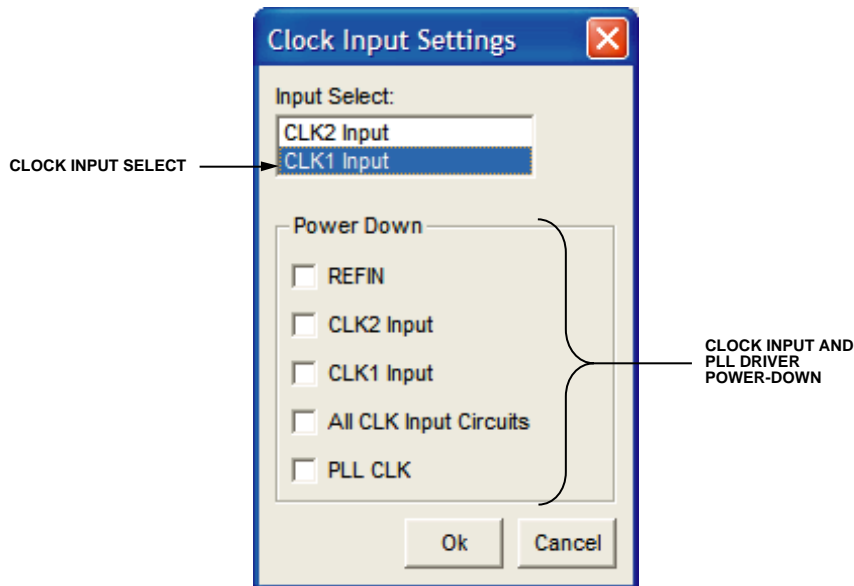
Clock Input Settings

Input Select:

CLK2 Input

CLK1 Input

CLOCK INPUT SELECT

Power Down

REFIN

CLK2 Input

CLK1 Input

All CLK Input Circuits

PLL CLK

CLOCK INPUT AND PLL DRIVER POWER-DOWN

Ok

Cancel